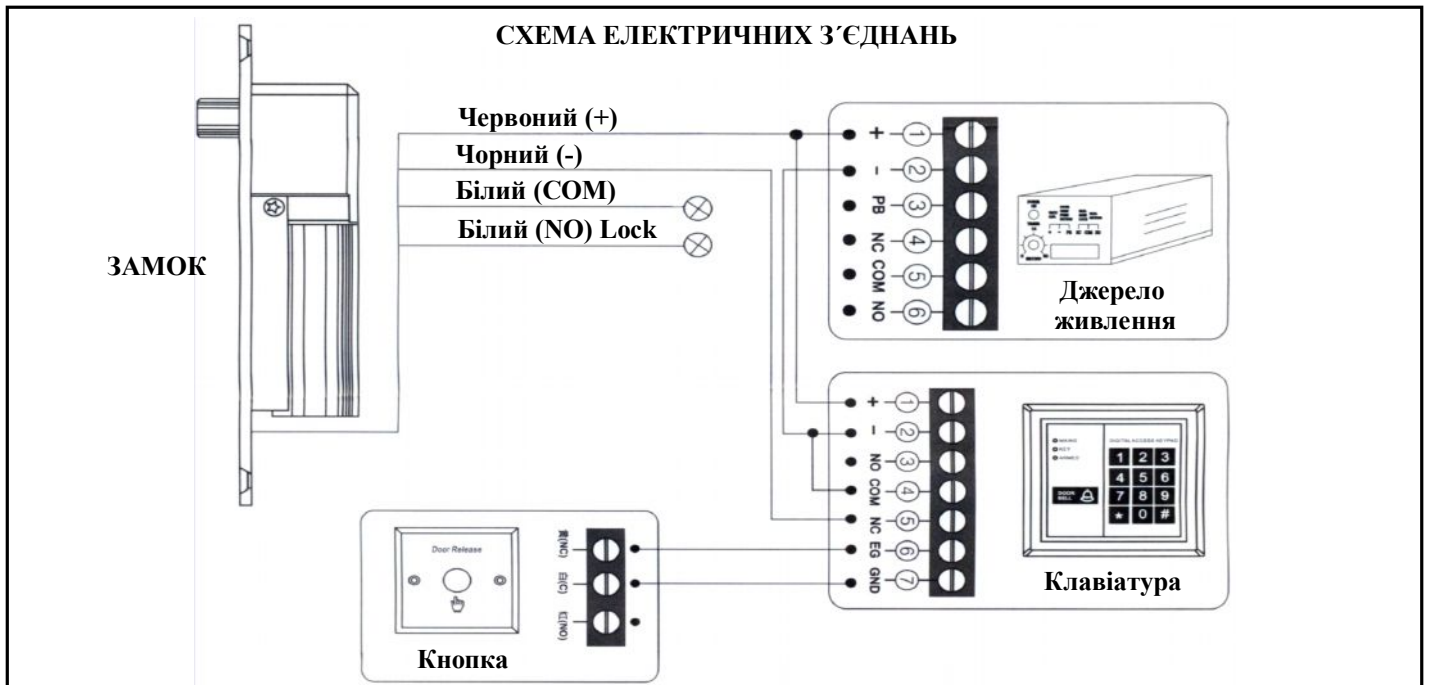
СХЕМА ЕЛЕКТРИЧНИХ З´ЄДНАНЬ

Червоний (+)
Чорний (-)
Білий (COM)
Білий (NO) Lock

ЗАМОК

+ 1
– 2
PB 3
NC 4
COM 5
NO 6

Джерело живлення

+ 1
– 2
NO 3
COM 4
NC 5
EG 6
GND 7

DIGITAL ACCESS KEYPAD
1 2 3
4 5 6
7 8 9
★ 0 #
DOOR BELL

Клавіатура

Door Release

Кнопка